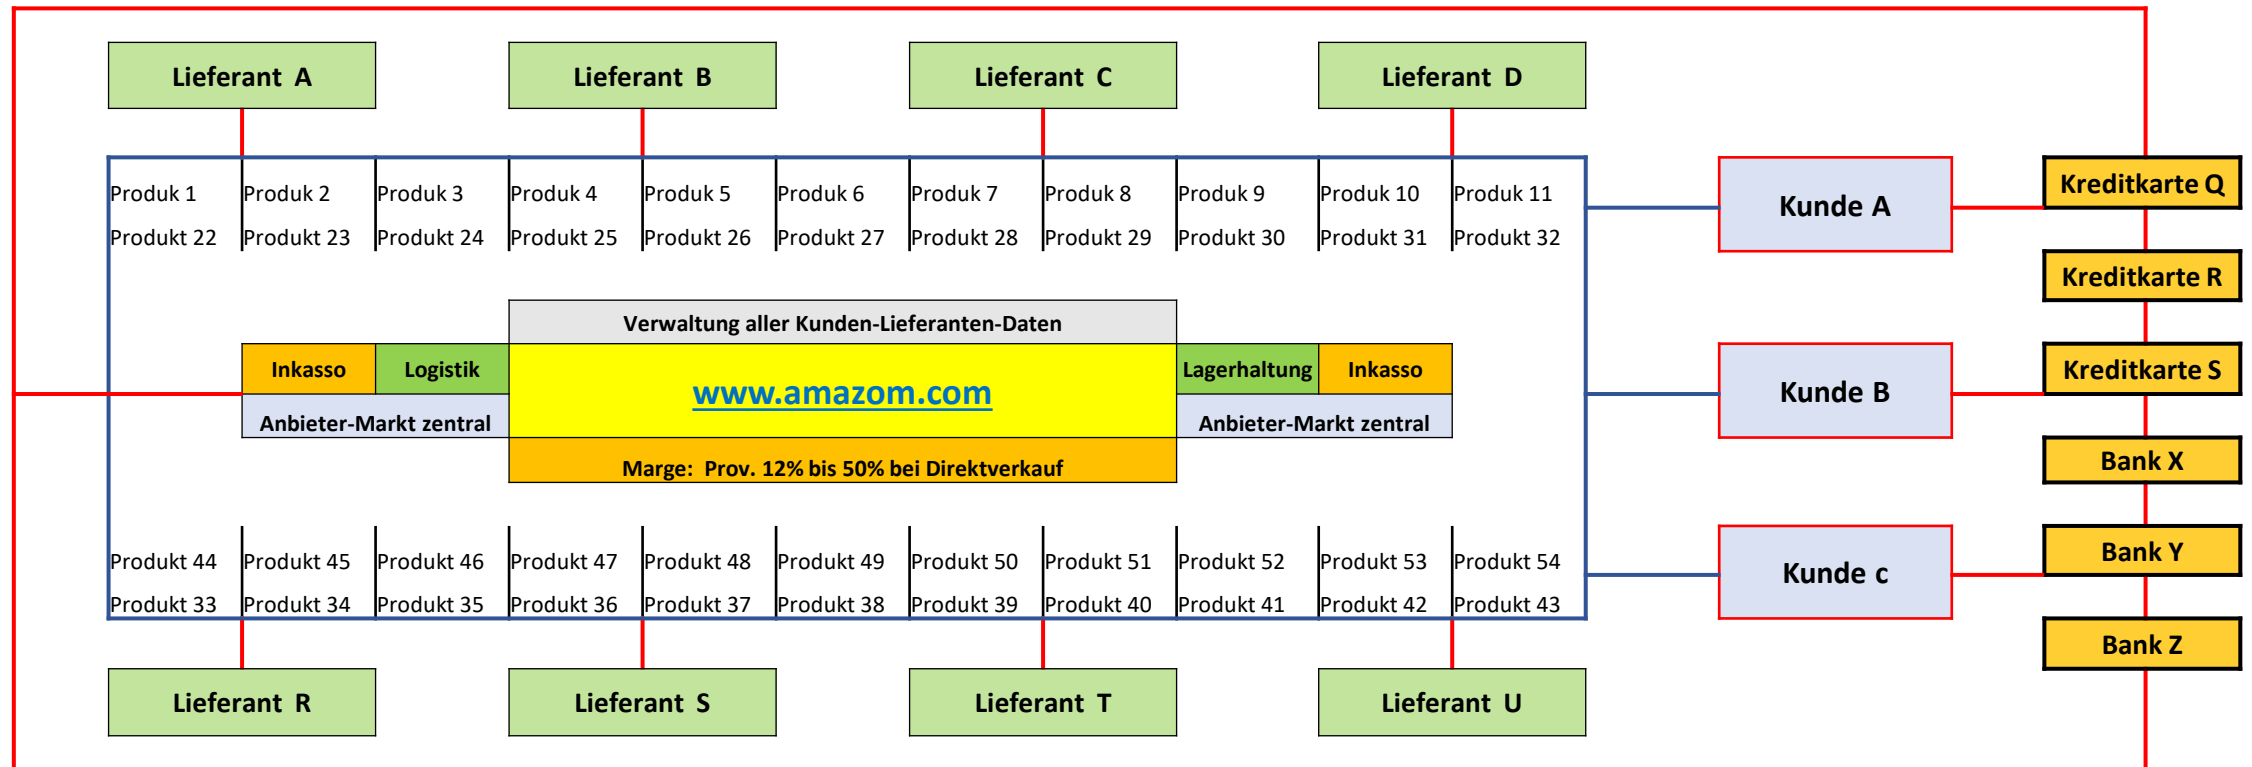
Lieferant A

Lieferant B

Lieferant C

Lieferant D

Produk 1 Produk 2 Produk 3 Produk 4 Produk 5 Produk 6 Produk 7 Produk 8 Produk 9 Produk 10 Produk 11

Produkt 22 Produkt 23 Produkt 24 Produkt 25 Produkt 26 Produkt 27 Produkt 28 Produkt 29 Produkt 30 Produkt 31 Produkt 32

Kunde A

Kreditkarte Q

Kreditkarte R

Verwaltung aller Kunden-Lieferanten-Daten

Inkasso

Logistik

www.amazom.com

Lagerhaltung

Inkasso

Kunde B

Kreditkarte S

Anbieter-Markt zentral

Anbieter-Markt zentral

Marge: Prov. 12% bis 50% bei Direktverkauf

Bank X

Bank Y

Produkt 44 Produkt 45 Produkt 46 Produkt 47 Produkt 48 Produkt 49 Produkt 50 Produkt 51 Produkt 52 Produkt 53 Produkt 54

Produkt 33 Produkt 34 Produkt 35 Produkt 36 Produkt 37 Produkt 38 Produkt 39 Produkt 40 Produkt 41 Produkt 42 Produkt 43

Kunde c

Bank Z

Lieferant R

Lieferant S

Lieferant T

Lieferant U